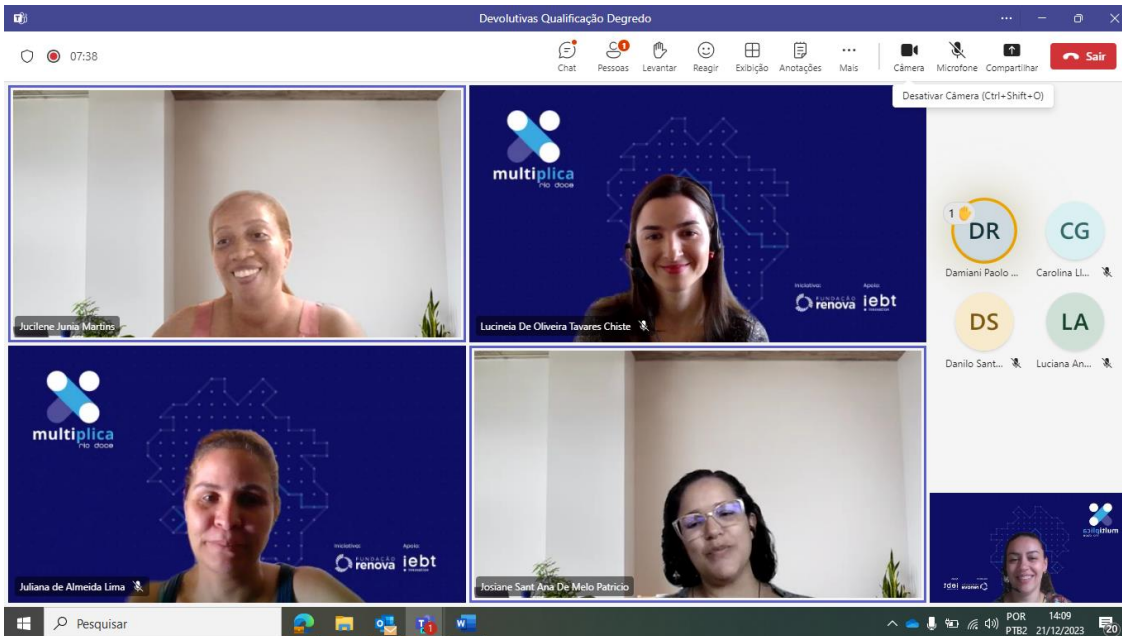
Devolutivas Qualificação Degredo

07:38

Chat Pessoas Levantar Reagir Exibição Anotações Mais Câmera Microfone Compartilhar Sair

Desativar Câmera (Ctrl+Shift+O)

Jucilene Junia Martins

multiplica rio doce

Iniciativa: Fundação renova Apoio: iebt

Lucineia De Oliveira Tavares Chiste

1 DR Damiani Paolo ...

CG Carolina Li...

DS Danilo Sant...

LA Luciana An...

multiplica rio doce

Iniciativa: Fundação renova Apoio: iebt

Juliana de Almeida Lima

Josiane Sant Ana De Melo Patricio

Pesquisar

POR PTB2 14:09 21/12/2023 20